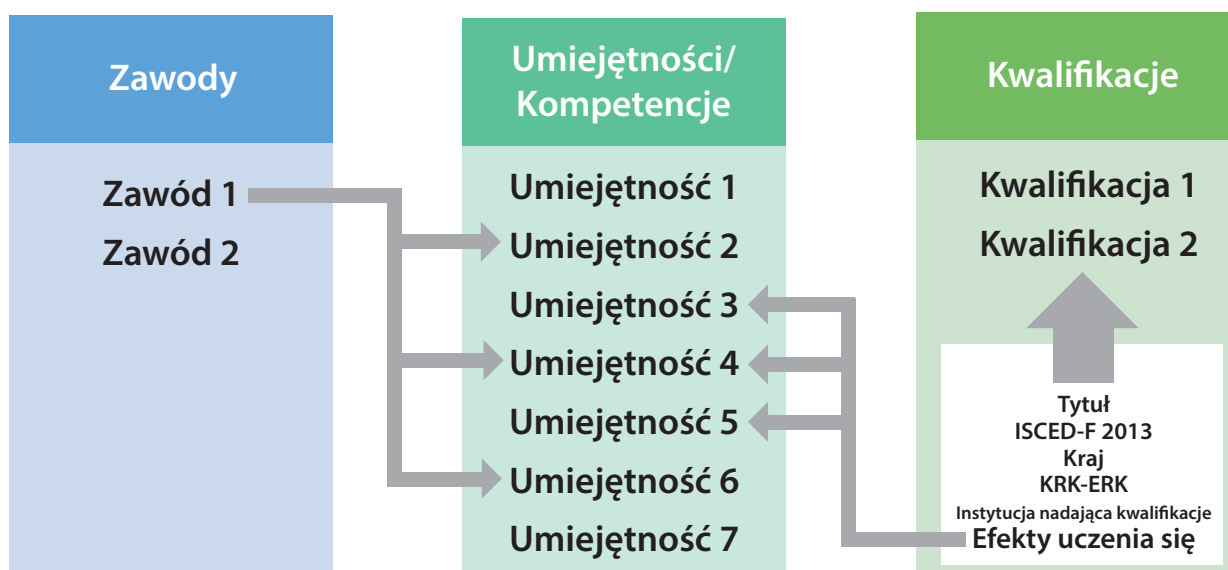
Zawody

Zawód 1
Zawód 2

Umiejętności/ Kompetencje

Umiejętność 1
Umiejętność 2
Umiejętność 3
Umiejętność 4
Umiejętność 5
Umiejętność 6
Umiejętność 7

Kwalifikacje

Kwalifikacja 1
Kwalifikacja 2

Tytuł
ISCED-F 2013
Kraj
KRK-ERK
Instytucja nadająca kwalifikacje
Efekty uczenia się